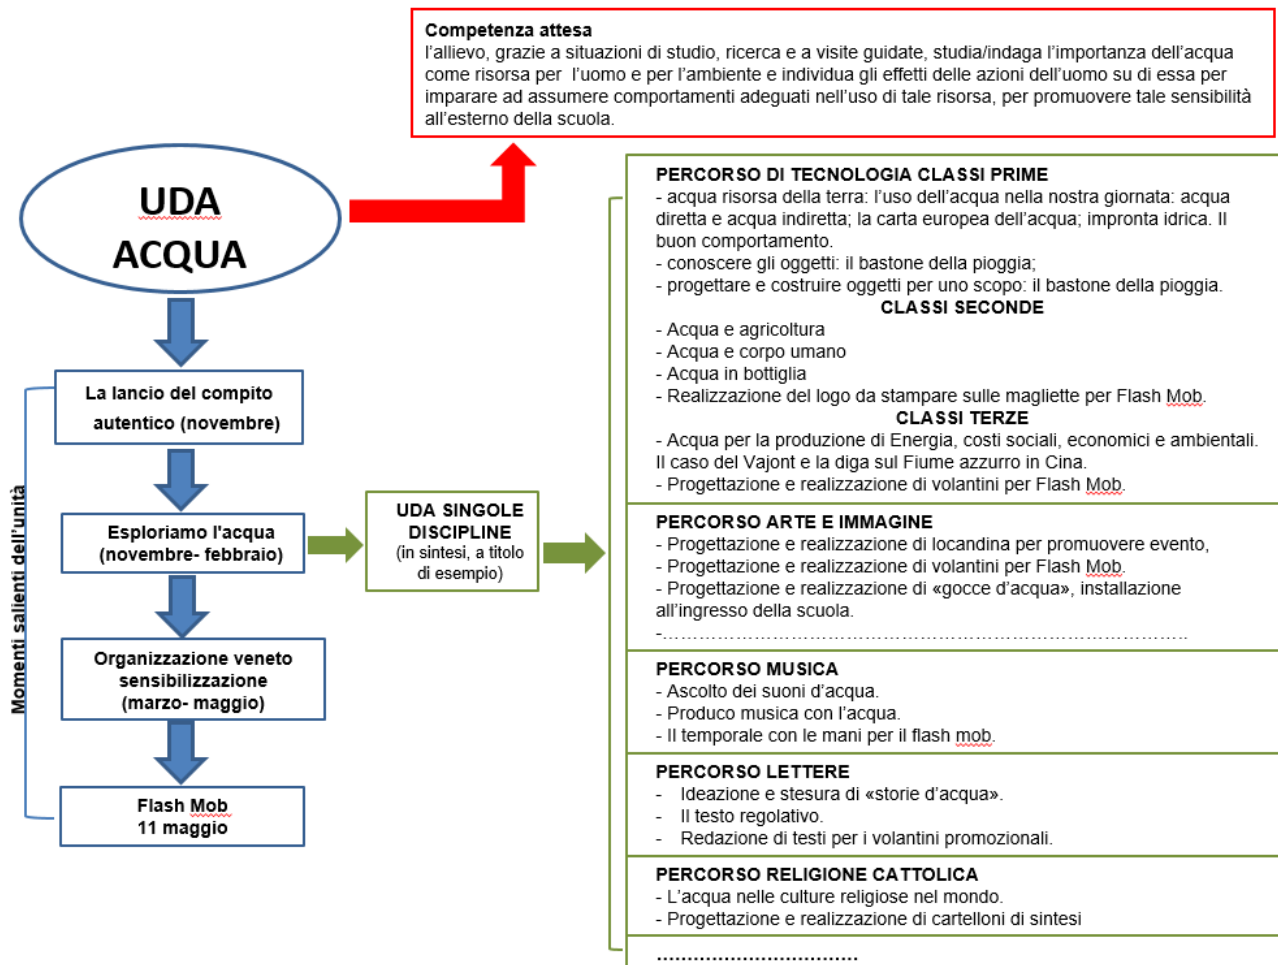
**Competenza attesa**
l'allievo, grazie a situazioni di studio, ricerca e a visite guidate, studia/indaga l'importanza dell'acqua come risorsa per l'uomo e per l'ambiente e individua gli effetti delle azioni dell'uomo su di essa per imparare ad assumere comportamenti adeguati nell'uso di tale risorsa, per promuovere tale sensibilità all'esterno della scuola.

UDA ACQUA

Momenti salienti dell'unità

La lancio del compito autentico (novembre)

Esploriamo l'acqua (novembre- febbraio)

Organizzazione veneto sensibilizzazione (marzo- maggio)

Flash Mob 11 maggio

UDA SINGOLE DISCIPLINE (in sintesi, a titolo di esempio)

**PERCORSO DI TECNOLOGIA CLASSI PRIME**
- acqua risorsa della terra: l'uso dell'acqua nella nostra giornata: acqua diretta e acqua indiretta; la carta europea dell'acqua; impronta idrica. Il buon comportamento.
- conoscere gli oggetti: il bastone della pioggia;
- progettare e costruire oggetti per uno scopo: il bastone della pioggia.
**CLASSI SECONDE**
- Acqua e agricoltura
- Acqua e corpo umano
- Acqua in bottiglia
- Realizzazione del logo da stampare sulle magliette per Flash Mob.
**CLASSI TERZE**
- Acqua per la produzione di Energia, costi sociali, economici e ambientali. Il caso del Vajont e la diga sul Fiume azzurro in Cina.
- Progettazione e realizzazione di volantini per Flash Mob.

**PERCORSO ARTE E IMMAGINE**
- Progettazione e realizzazione di locandina per promuovere evento,
- Progettazione e realizzazione di volantini per Flash Mob.
- Progettazione e realizzazione di «gocce d'acqua», installazione all'ingresso della scuola.
-……………………………………………………………………………

**PERCORSO MUSICA**
- Ascolto dei suoni d'acqua.
- Produco musica con l'acqua.
- Il temporale con le mani per il flash mob.

**PERCORSO LETTERE**
- Ideazione e stesura di «storie d'acqua».
- Il testo regolativo.
- Redazione di testi per i volantini promozionali.

**PERCORSO RELIGIONE CATTOLICA**
- L'acqua nelle culture religiose nel mondo.
- Progettazione e realizzazione di cartelloni di sintesi

……………………………